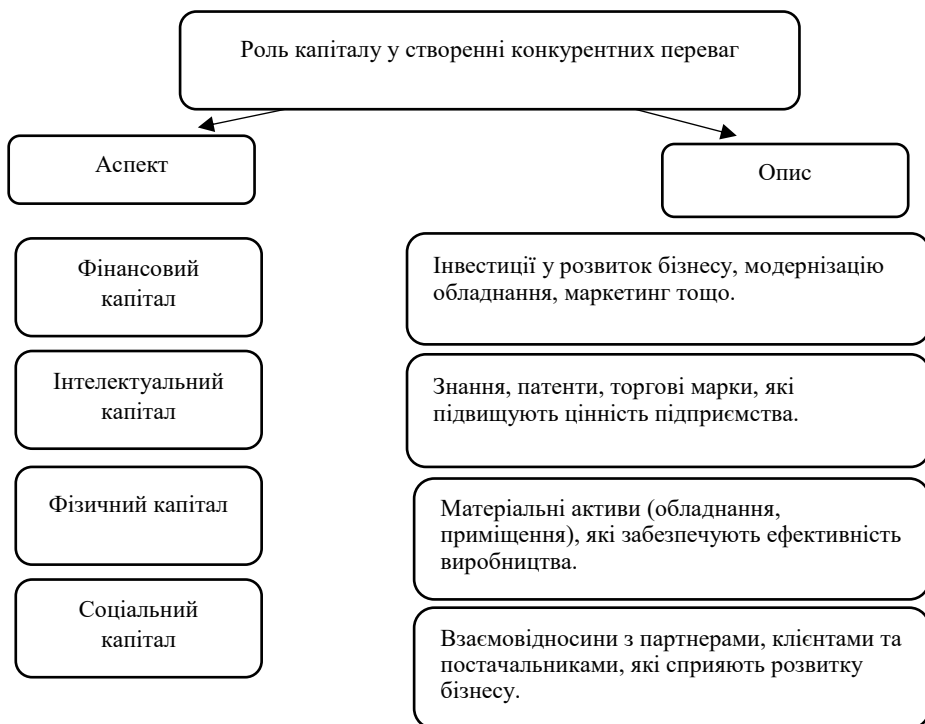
Роль капіталу у створенні конкурентних переваг

Аспект

Опис

Фінансовий капітал

Інвестиції у розвиток бізнесу, модернізацію обладнання, маркетинг тощо.

Інтелектуальний капітал

Знання, патенти, торгові марки, які підвищують цінність підприємства.

Фізичний капітал

Матеріальні активи (обладнання, приміщення), які забезпечують ефективність виробництва.

Соціальний капітал

Взаємовідносини з партнерами, клієнтами та постачальниками, які сприяють розвитку бізнесу.